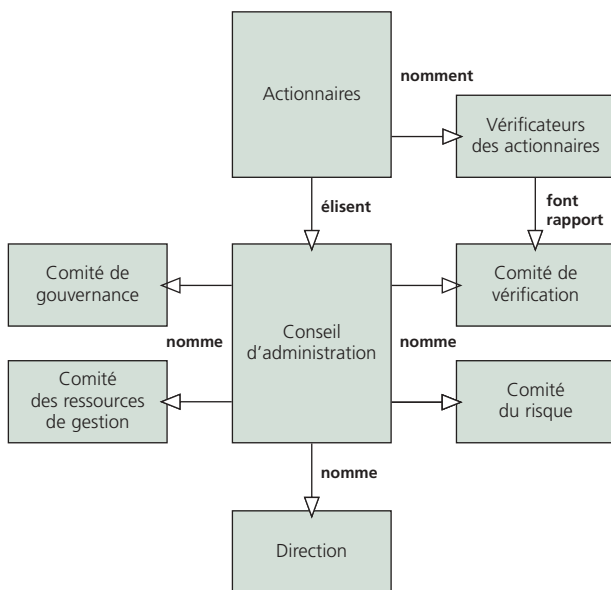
Actionnaires

nomment

Vérificateurs des actionnaires

élisent

font rapport

Comité de gouvernance

Conseil d'administration

Comité de vérification

nomme

nomme

Comité des ressources de gestion

Comité du risque

nomme

Direction